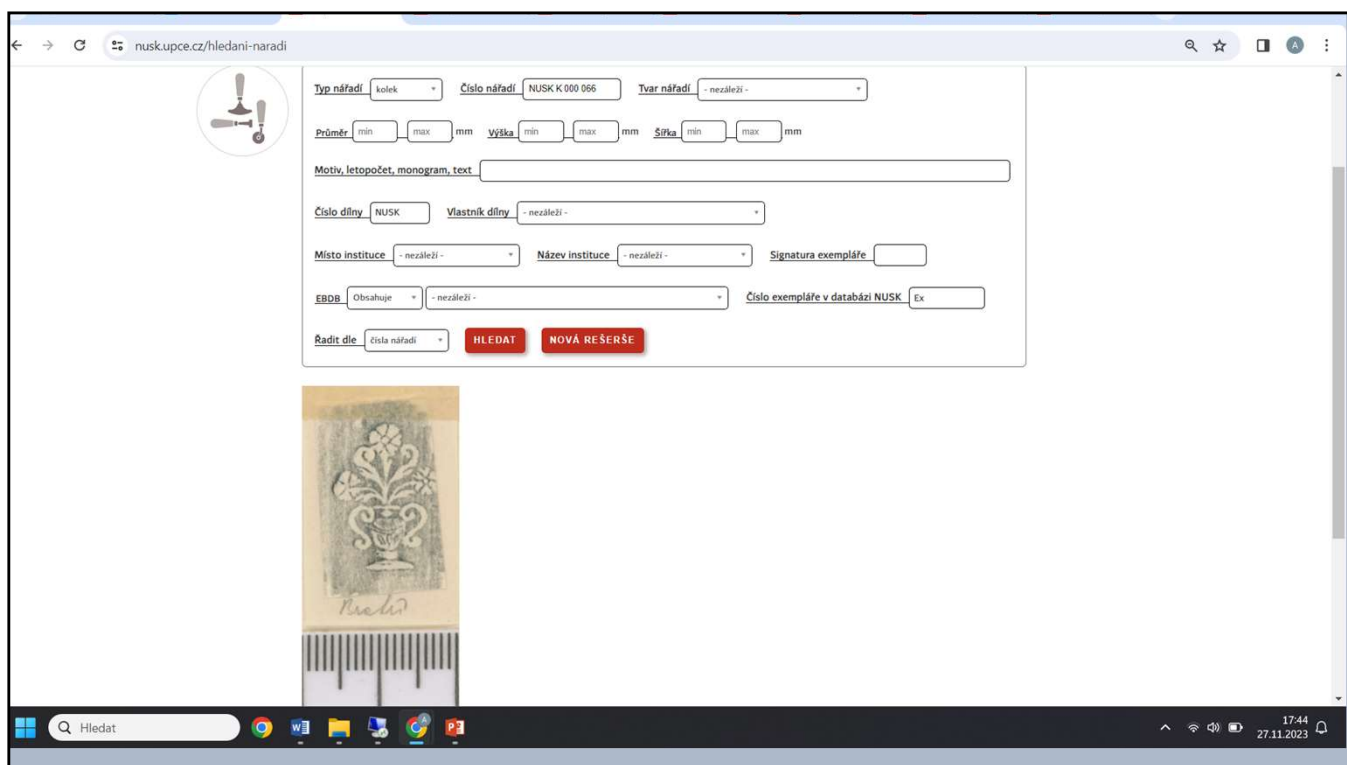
nusk.upce.cz/hledani-naradi

Typ nářadí kolek Číslo nářadí NUSK K 000 066 Tvar nářadí - nezáleží -

Průměr min max mm Výška min max mm Šířka min max mm

Motiv, letopočet, monogram, text

Číslo dílny NUSK Vlastník dílny - nezáleží -

Místo instituce - nezáleží - Název instituce - nezáleží - Signatura exempláře

EBDB Obsahuje - nezáleží - Číslo exempláře v databázi NUSK Ex

Řadit dle čísla nářadí HLEDAT NOVÁ REŠERŠE

Riedl

Hledat

17:44
27.11.2023